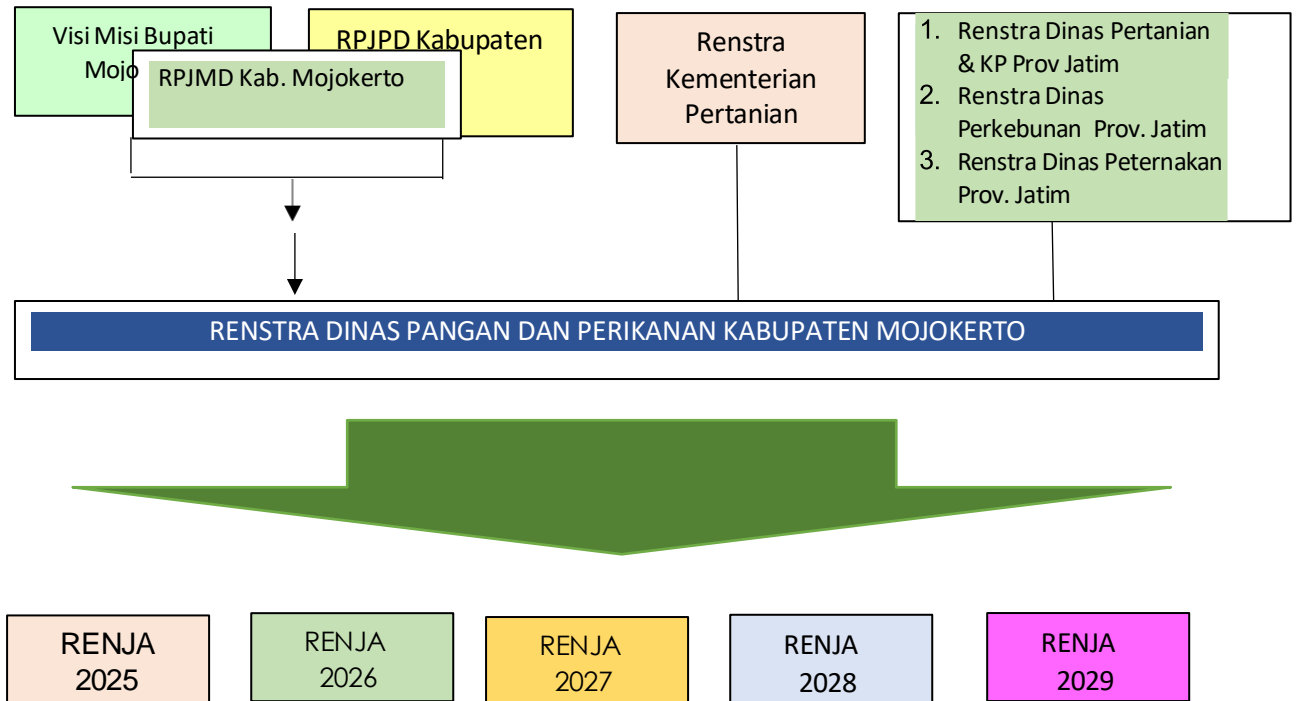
Visi Misi Bupati Mojo

RPJMD Kab. Mojokerto

RPJPD Kabupaten

Renstra Kementerian Pertanian

1. Renstra Dinas Pertanian & KP Prov Jatim
2. Renstra Dinas Perkebunan Prov. Jatim
3. Renstra Dinas Peternakan Prov. Jatim

RENSTRA DINAS PANGAN DAN PERIKANAN KABUPATEN MOJOKERTO

RENJA 2025

RENJA 2026

RENJA 2027

RENJA 2028

RENJA 2029